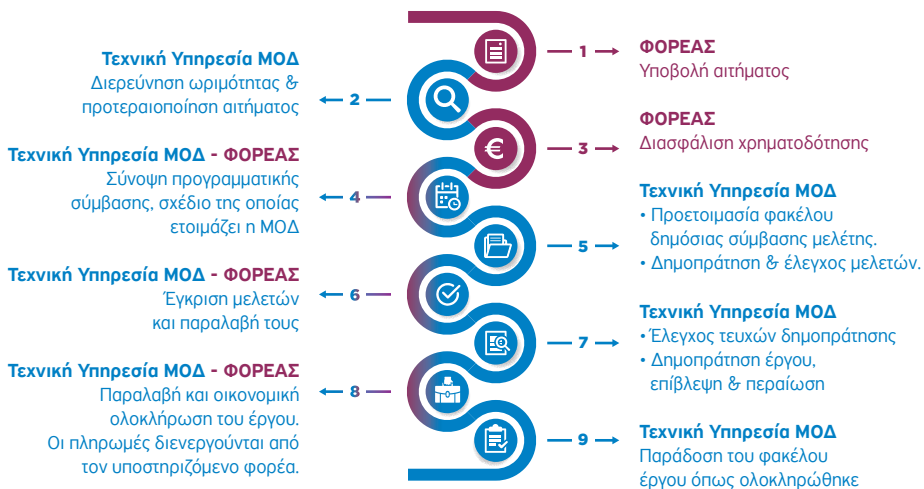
1
ΦΟΡΕΑΣ
Υποβολή αιτήματος

Τεχνική Υπηρεσία ΜΟΔ
Διερεύνηση ωριμότητας & προτεραιοποίηση αιτήματος
2

3
ΦΟΡΕΑΣ
Διασφάλιση χρηματοδότησης

Τεχνική Υπηρεσία ΜΟΔ - ΦΟΡΕΑΣ
Σύνοψη προγραμματικής σύμβασης, σχέδιο της οποίας ετοιμάζει η ΜΟΔ
4

5
Τεχνική Υπηρεσία ΜΟΔ
• Προετοιμασία φακέλου δημόσιας σύμβασης μελέτης.
• Δημοπράτηση & έλεγχος μελετών.

Τεχνική Υπηρεσία ΜΟΔ - ΦΟΡΕΑΣ
Έγκριση μελετών και παραλαβή τους
6

7
Τεχνική Υπηρεσία ΜΟΔ
• Έλεγχος τευχών δημοπράτησης
• Δημοπράτηση έργου, επίβλεψη & περαίωση

Τεχνική Υπηρεσία ΜΟΔ - ΦΟΡΕΑΣ
Παραλαβή και οικονομική ολοκλήρωση του έργου. Οι πληρωμές διενεργούνται από τον υποστηριζόμενο φορέα.
8

9
Τεχνική Υπηρεσία ΜΟΔ
Παράδοση του φακέλου έργου όπως ολοκληρώθηκε